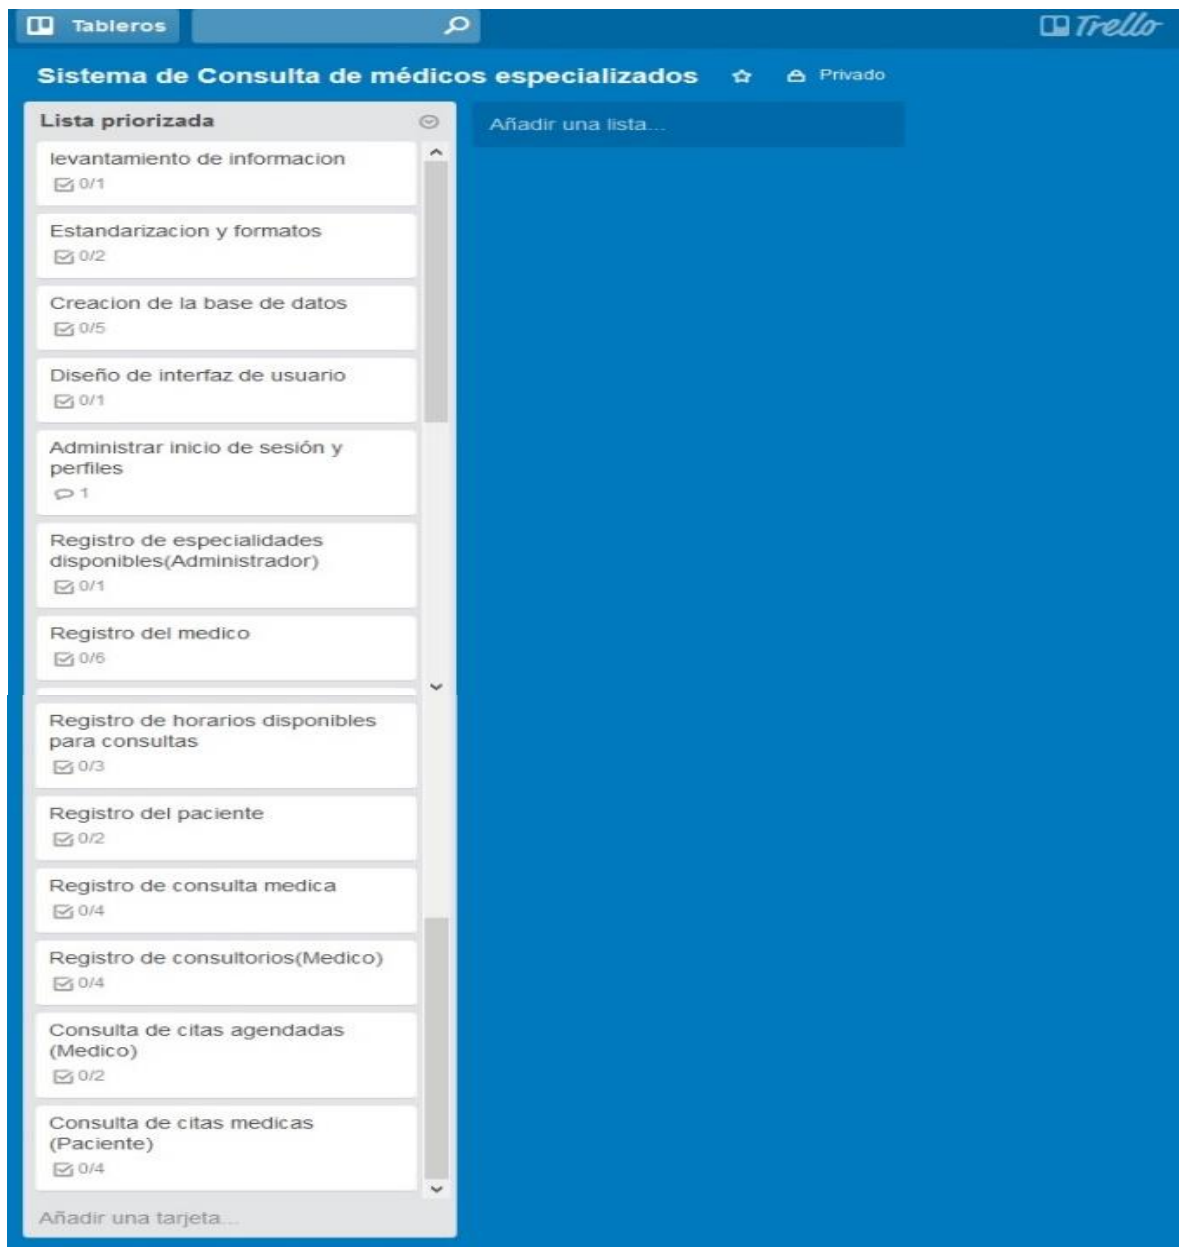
Tableros

Trello

Sistema de Consulta de médicos especializados

Privado

Lista priorizada

Añadir una lista...

levantamiento de informacion
0/1

Estandarizacion y formatos
0/2

Creacion de la base de datos
0/5

Diseño de interfaz de usuario
0/1

Administrar inicio de sesión y perfiles
1

Registro de especialidades disponibles(Administrador)
0/1

Registro del medico
0/6

Registro de horarios disponibles para consultas
0/3

Registro del paciente
0/2

Registro de consulta medica
0/4

Registro de consultorios(Medico)
0/4

Consulta de citas agendadas (Medico)
0/2

Consulta de citas medicas (Paciente)
0/4

Añadir una tarjeta...